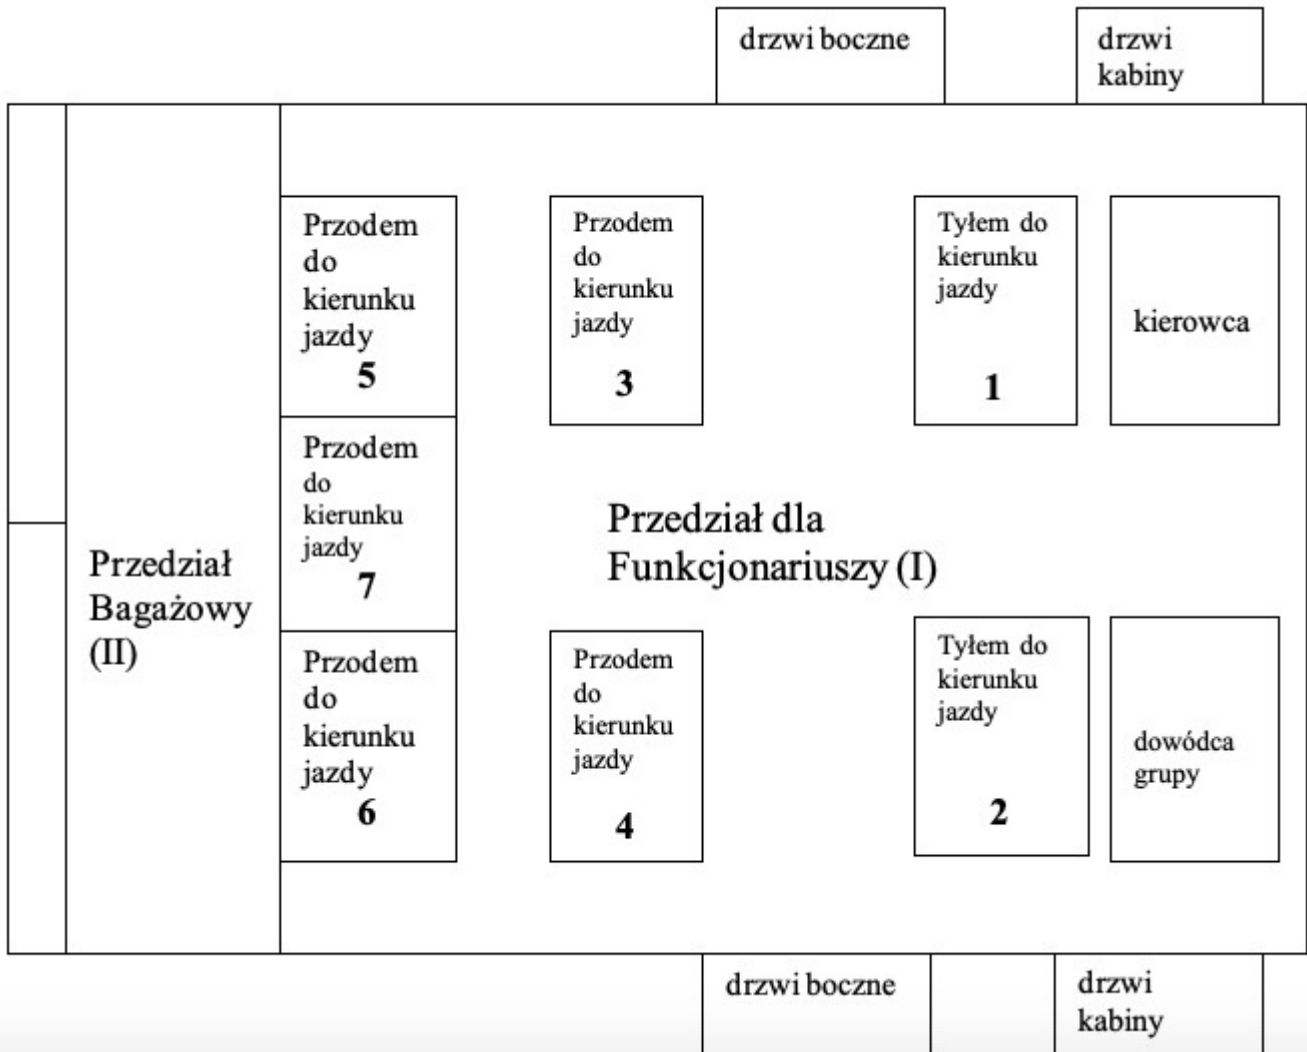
drzwi boczne

drzwi kabiny

Przodem do kierunku jazdy
5

Przodem do kierunku jazdy
3

Tyłem do kierunku jazdy
1

kierowca

Przodem do kierunku jazdy
7

Przedział dla Funkcjonariuszy (I)

Przedział Bagażowy (II)

Przodem do kierunku jazdy
6

Przodem do kierunku jazdy
4

Tyłem do kierunku jazdy
2

dowódca grupy

drzwi boczne

drzwi kabiny